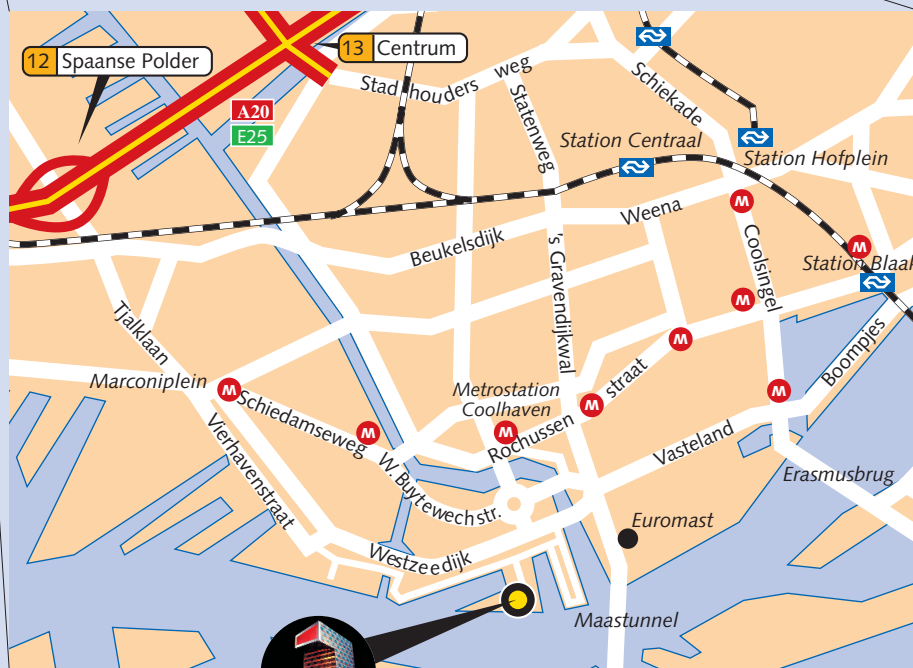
12 Spaanse Polder

13 Centrum

A20

E25

Stadhouders weg

Statenweg

Schiekade

Station Centraal

Station Hofplein

Weena

Beukelsdijk

Coolsingel

Station Blaak

's Gravendijkwal

Tjalklaan

Marconiplein

Schiedamseweg

Metrostation Coolhaven

Rochussen straat

Boompjes

Vierhavenstraat

W. Buytewechstr.

Vasteland

Erasmusbrug

Euromast

Westzeedijk

Maastunnel